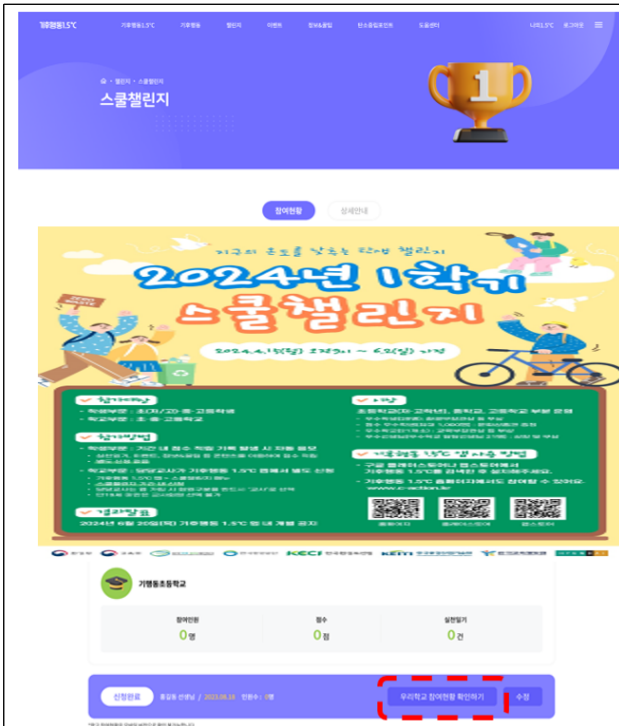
기후행동1.5℃ 기후행동1.5℃ 기후행동 챌린지 이벤트 정보&꿀팁 탄소중립포인트 도움센터 나의1.5℃ 로그아웃

⌂ · 챌린지 · 스쿨챌린지

스쿨챌린지

1

참여현황 상세안내

지구의 온도를 낮추는 실천 챌린지

2024년 1학기

스쿨챌린지

2024.4.15(월) 10시 ~ 6.2(일) 자정

참가대상

참가방법

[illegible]

결과발표

2024년 6월 20일(목) 기후행동 1.5℃ 앱 내 개별 공지

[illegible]

기후행동 1.5℃ 앱 사용 방법

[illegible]

기행동초등학교

참여인원 0명

점수 0점

실천일기 0건

신청완료 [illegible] 선생님 | 2023.08.15 | 인원수 : 0명

우리학교 참여현황 확인하기 수정